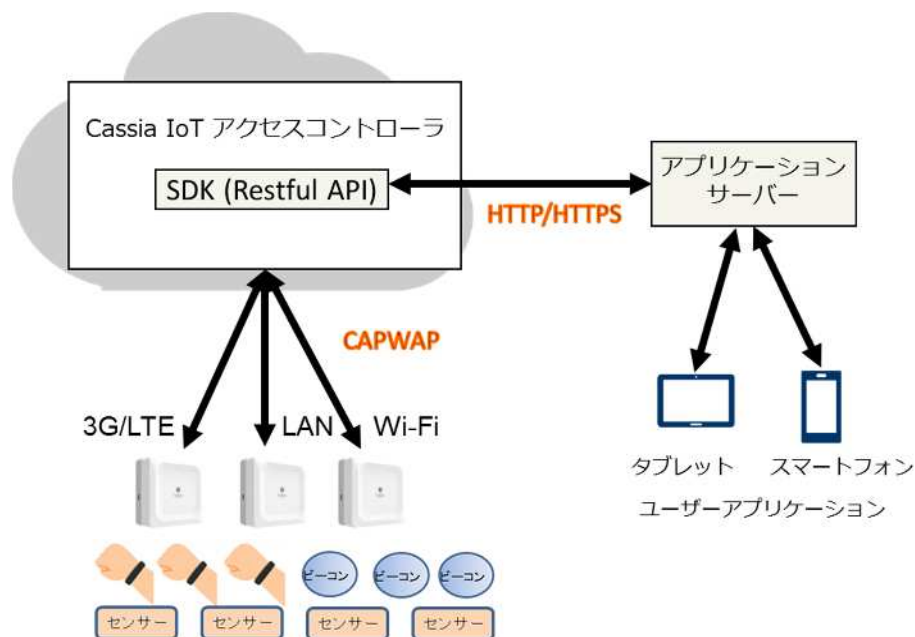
Cassia IoT アクセスコントローラ

SDK (Restful API)

HTTP/HTTPS

アプリケーション
サーバー

CAPWAP

3G/LTE LAN Wi-Fi

タブレット スマートフォン

ユーザーアプリケーション

ビーコン ビーコン ビーコン

センサー センサー センサー センサー